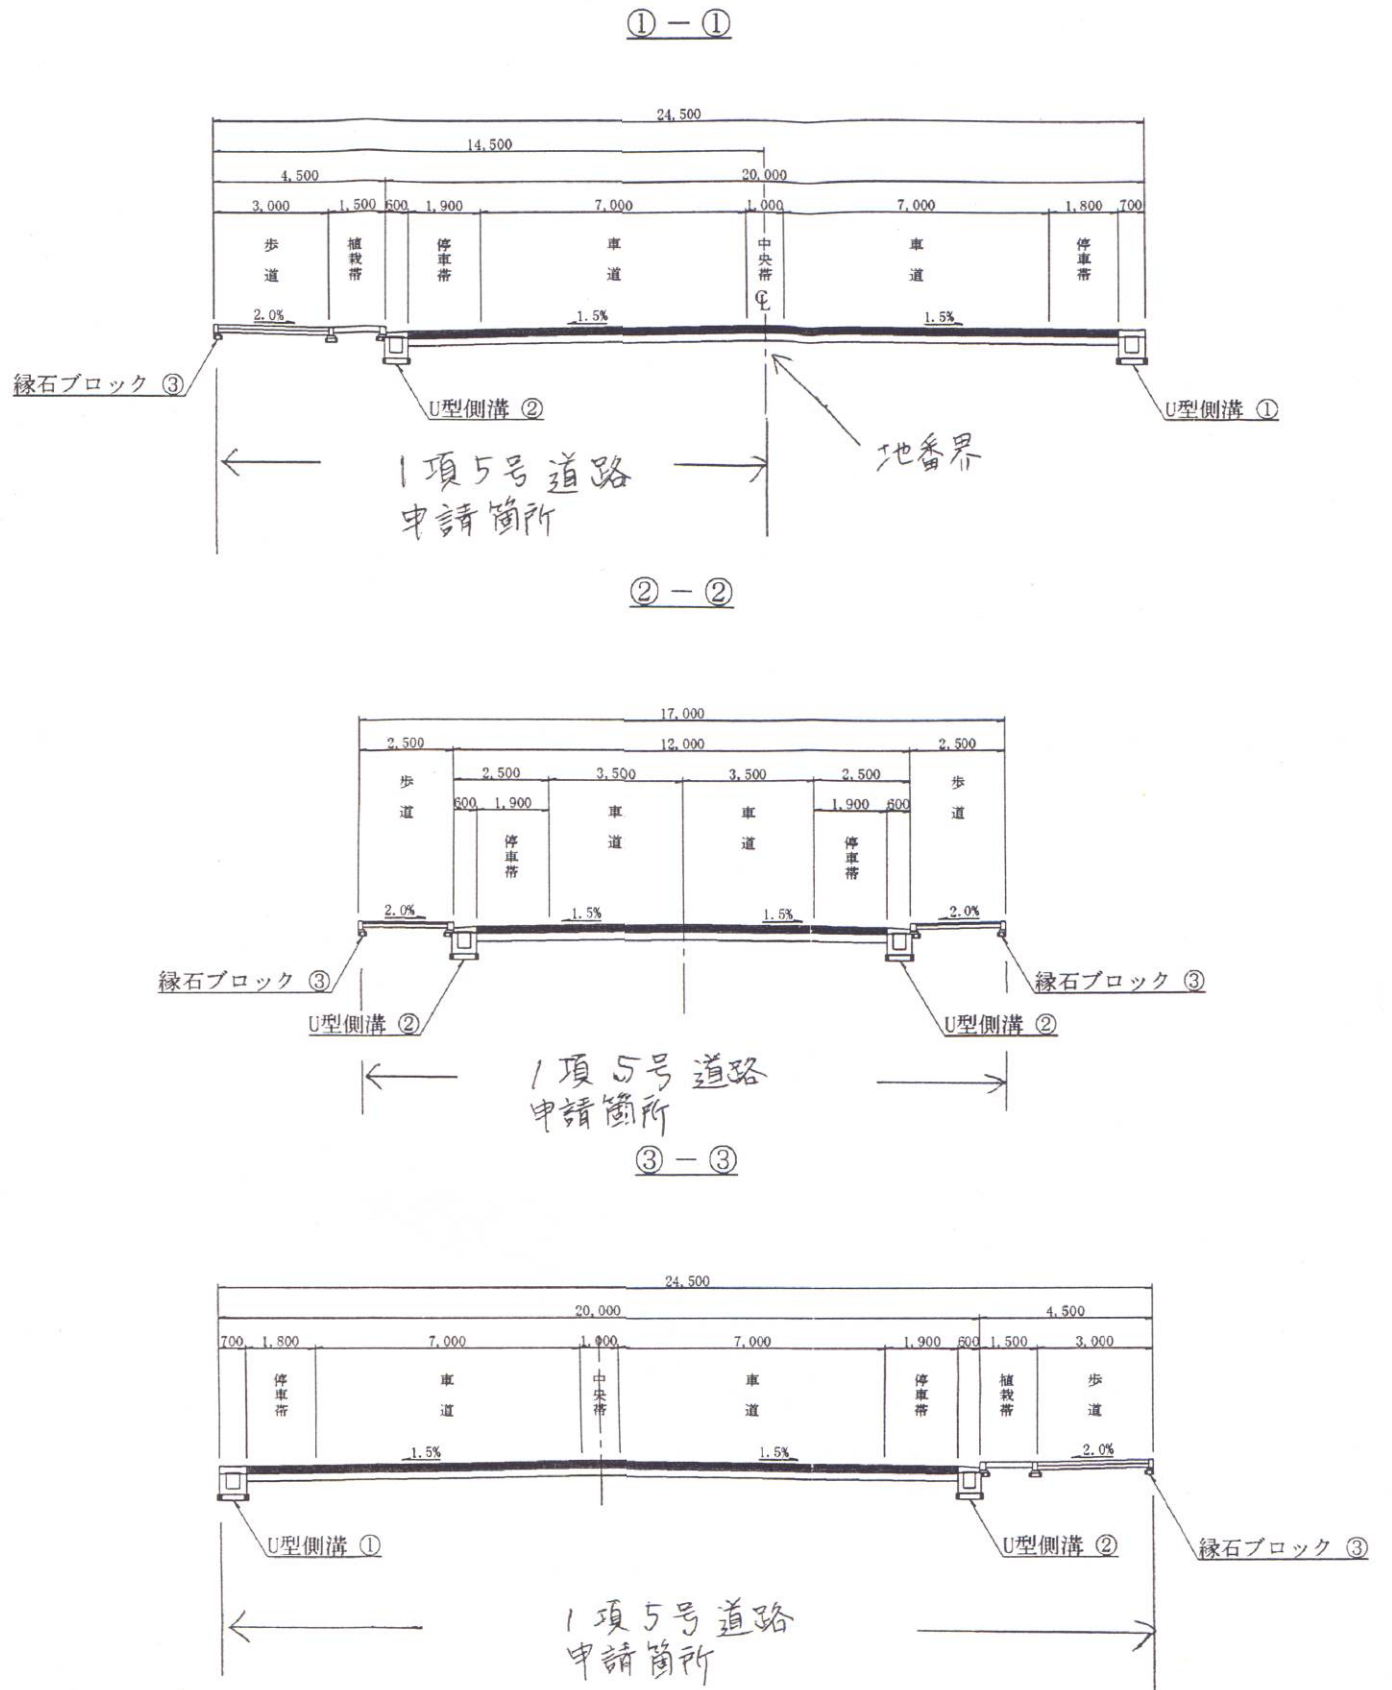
①－①

24,500

14,500

4,500

20,000

3,000 1,500 600 1,900 7,000 1,000 7,000 1,800 700

歩道

植栽帯

停車帯

車道

中央帯

℄

車道

停車帯

2.0%

1.5%

1.5%

縁石ブロック ③

U型側溝 ②

U型側溝 ①

地番界

1項5号道路
申請箇所

②－②

17,000

2,500 12,000 2,500

2,500 3,500 3,500 2,500

600 1,900 1,900 600

歩道

停車帯

車道

車道

停車帯

歩道

2.0%

1.5%

1.5%

2.0%

縁石ブロック ③

縁石ブロック ③

U型側溝 ②

U型側溝 ②

1項5号道路
申請箇所

③－③

24,500

20,000

4,500

700 1,800 7,000 1,000 7,000 1,900 600 1,500 3,000

停車帯

車道

中央帯

車道

停車帯

植栽帯

歩道

1.5%

1.5%

2.0%

U型側溝 ①

U型側溝 ②

縁石ブロック ③

1項5号道路
申請箇所